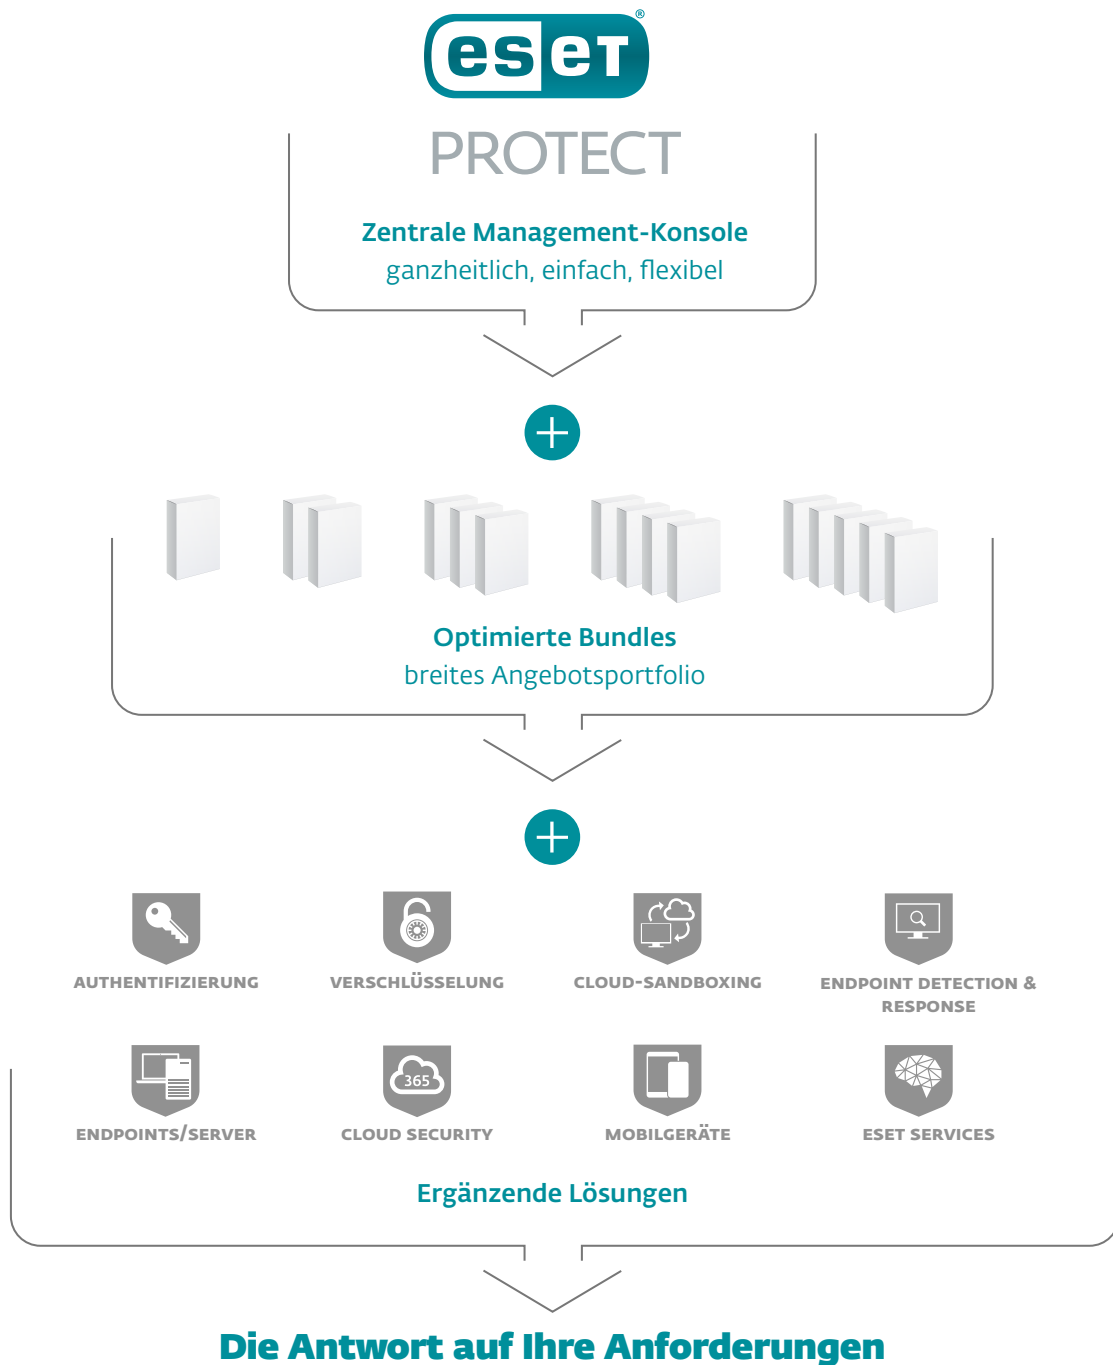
eset®

PROTECT

Zentrale Management-Konsole
ganzheitlich, einfach, flexibel

Optimierte Bundles
breites Angebotsportfolio

AUTHENTIFIZIERUNG

VERSCHLÜSSELUNG

CLOUD-SANDBOXING

ENDPOINT DETECTION & RESPONSE

ENDPOINTS/SERVER

365

CLOUD SECURITY

MOBILGERÄTE

ESET SERVICES

Ergänzende Lösungen

Die Antwort auf Ihre Anforderungen